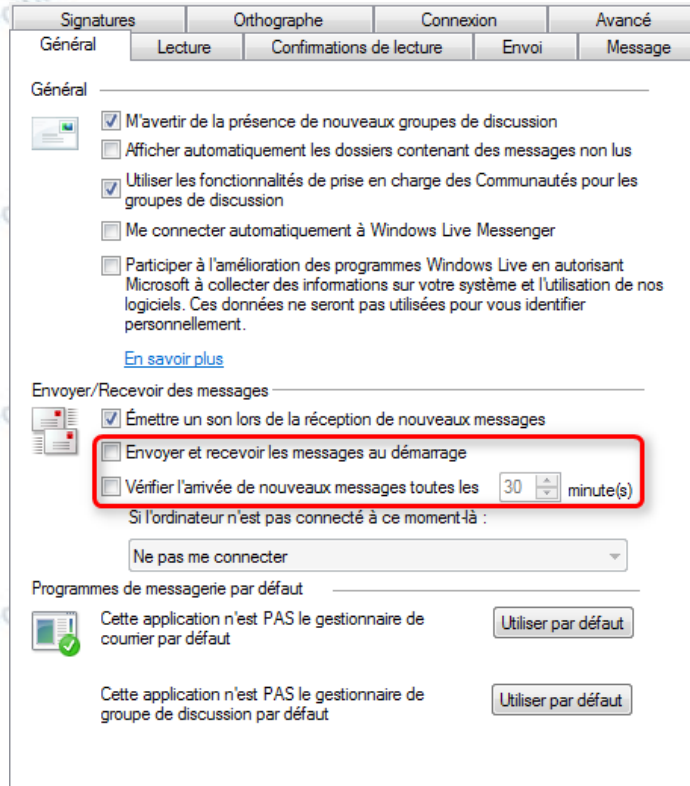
Signatures | Orthographe | Connexion | Avancé
Général | Lecture | Confirmations de lecture | Envoi | Message

Général

M'avertir de la présence de nouveaux groupes de discussion

Afficher automatiquement les dossiers contenant des messages non lus

Utiliser les fonctionnalités de prise en charge des Communautés pour les groupes de discussion

Me connecter automatiquement à Windows Live Messenger

Participer à l'amélioration des programmes Windows Live en autorisant Microsoft à collecter des informations sur votre système et l'utilisation de nos logiciels. Ces données ne seront pas utilisées pour vous identifier personnellement.

En savoir plus

Envoyer/Recevoir des messages

Émettre un son lors de la réception de nouveaux messages

Envoyer et recevoir les messages au démarrage

Vérifier l'arrivée de nouveaux messages toutes les 30 minute(s)

Si l'ordinateur n'est pas connecté à ce moment-là :

Ne pas me connecter

Programmes de messagerie par défaut

Cette application n'est PAS le gestionnaire de courrier par défaut

Utiliser par défaut

Cette application n'est PAS le gestionnaire de groupe de discussion par défaut

Utiliser par défaut